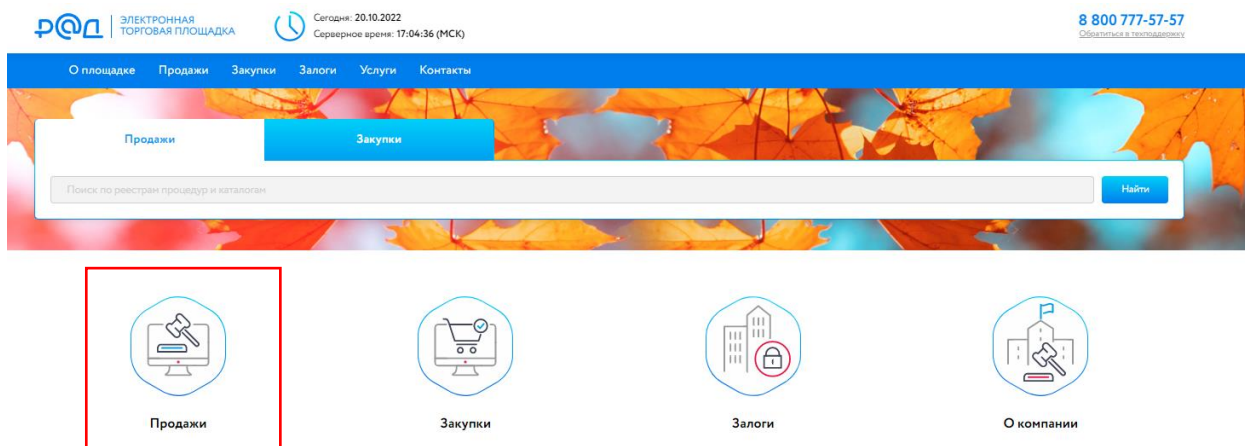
РАД | ЭЛЕКТРОННАЯ ТОРГОВАЯ ПЛОЩАДКА

Сегодня: 20.10.2022
Серверное время: 17:04:36 (МСК)

8 800 777-57-57
Обратиться в техподдержку

О площадке Продажи Закупки Залоги Услуги Контакты

Продажи Закупки

Поиск по реестрам процедур и каталогам

Найти

Продажи

Закупки

Залоги

О компании